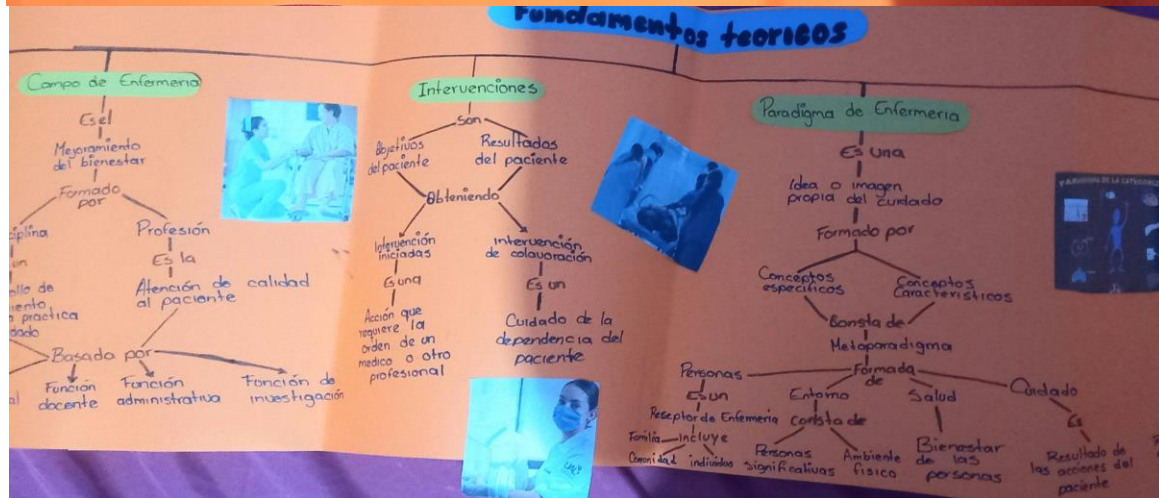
Fundamentos teoricos

Campo de Enfermeria

Es el

Mejoramiento del bienestar

Formado por

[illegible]plina

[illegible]n

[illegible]llo de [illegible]iento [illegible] practica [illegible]dado

Profesión

Es la

Atención de calidad al paciente

Basado por

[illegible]al

Función docente

Función administrativa

Función de investigación

Intervenciones

Son

Objetivos del paciente

Resultados del paciente

Obteniendo

Intervención iniciadas

Es una

Acción que requiere la orden de un medico o otro profesional

Intervención de colavoración

Es un

Cuidado de la dependencia del paciente

Paradigma de Enfermeria

Es una

Idea o imagen propia del cuidado

Formado por

Conceptos especificos

Conceptos Caracteristicos

Consta de

Metaparadigma

Formada de

Personas

Es un

Receptor de Enfermeria

Familia — incluye

Comunidad individuos

Entorno

Consta de

Personas significativas

Ambiente fisico

Salud

Bienestar de las personas

Cuidado

Es

Resultado de las acciones del paciente